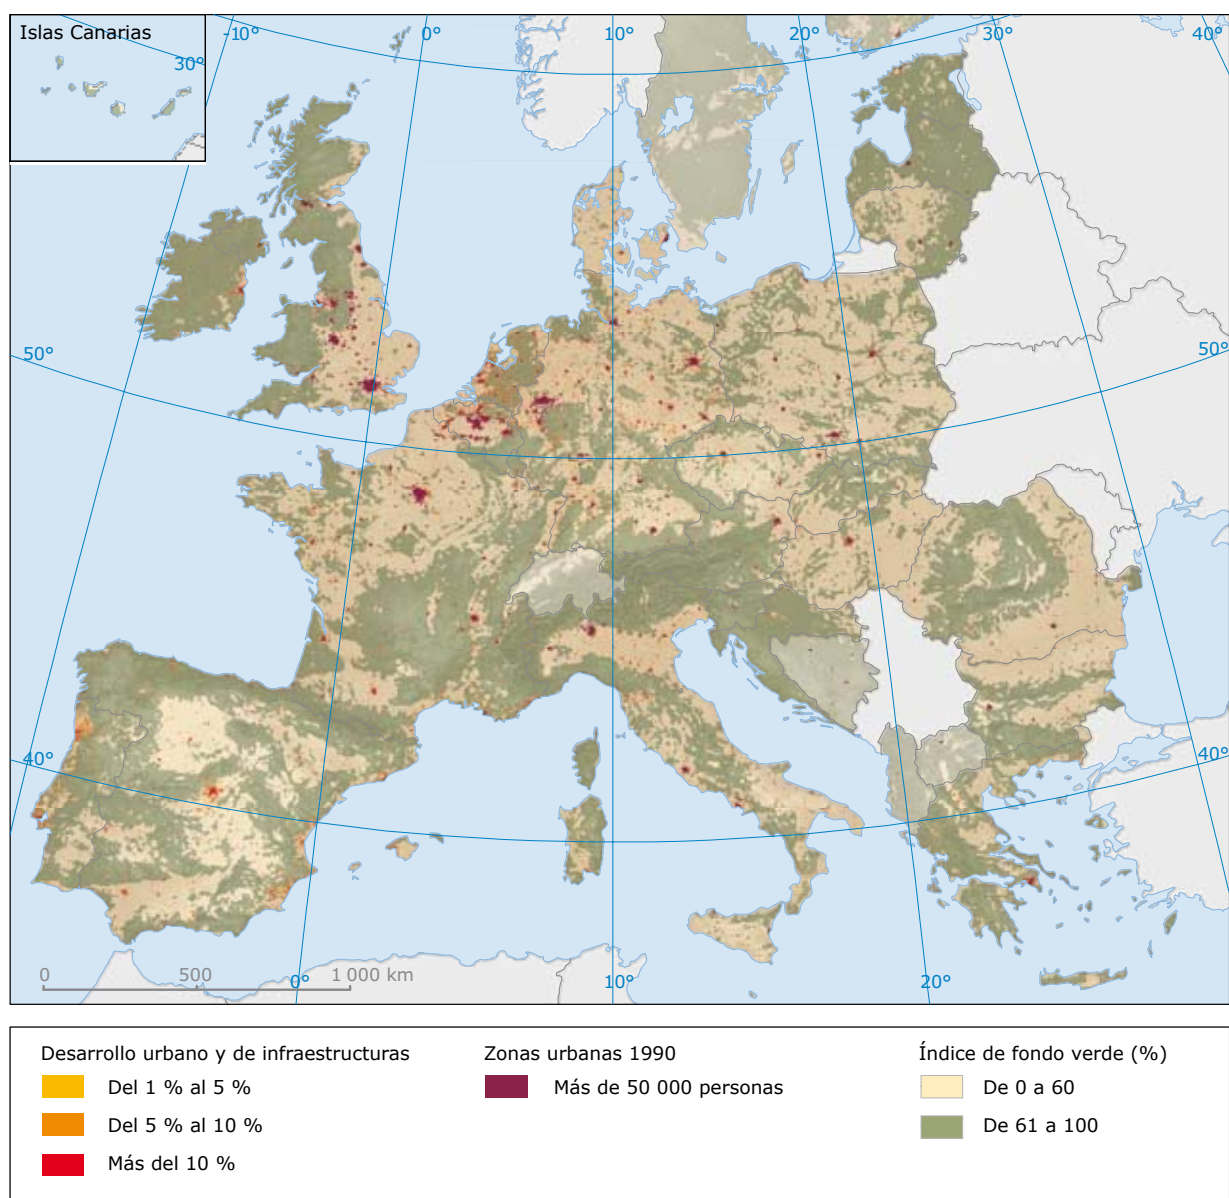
Islas Canarias
30°
-10°
0°
10°
20°
30°
40°
50°
50°
40°
40°
0
500
0°
1 000 km
10°
20°

Desarrollo urbano y de infraestructuras
Del 1 % al 5 %
Del 5 % al 10 %
Más del 10 %

Zonas urbanas 1990
Más de 50 000 personas

Índice de fondo verde (%)
De 0 a 60
De 61 a 100